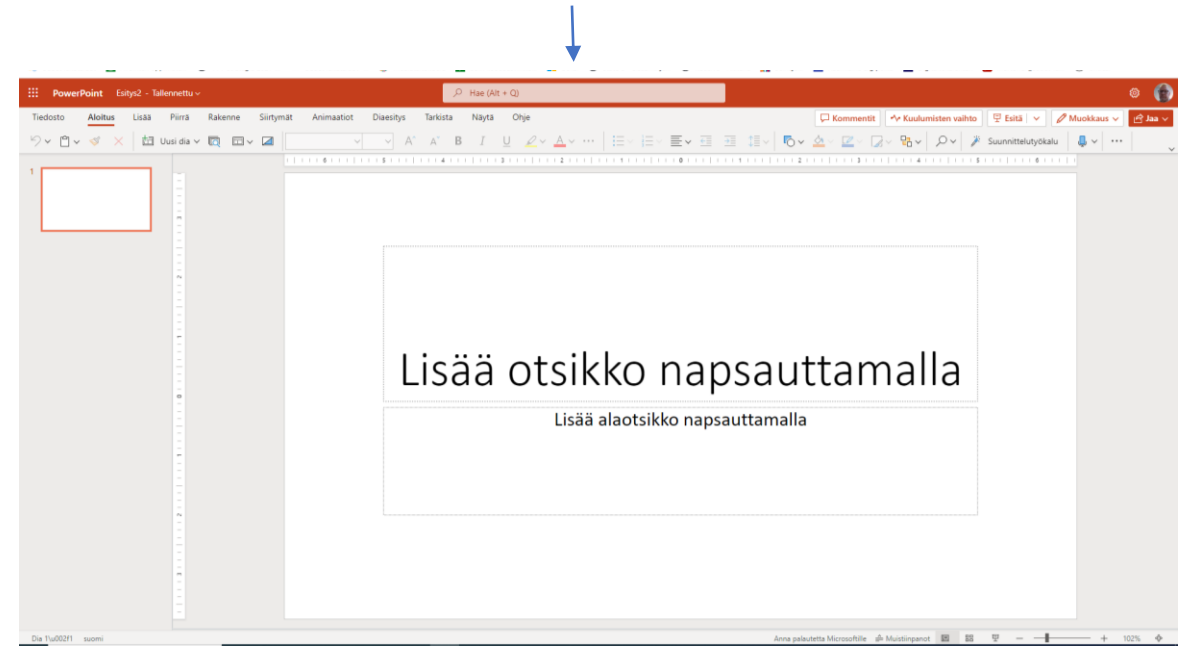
PowerPoint Esitys2 - Tallennettu

Hae (Alt + Q)

Tiedosto Aloitus Lisää Piirrä Rakenne Siirtymät Animaatiot Diaesitys Tarkista Näytä Ohje

Kommentit Kuulumisten vaihto Esitä Muokkaus Jaa

Uusi dia

Suunnittelutyökalu

1

Lisää otsikko napsauttamalla

Lisää alaotsikko napsauttamalla

Dia 1\u002f1 suomi

Anna palautetta Microsoftille Muistiinpanot 102%